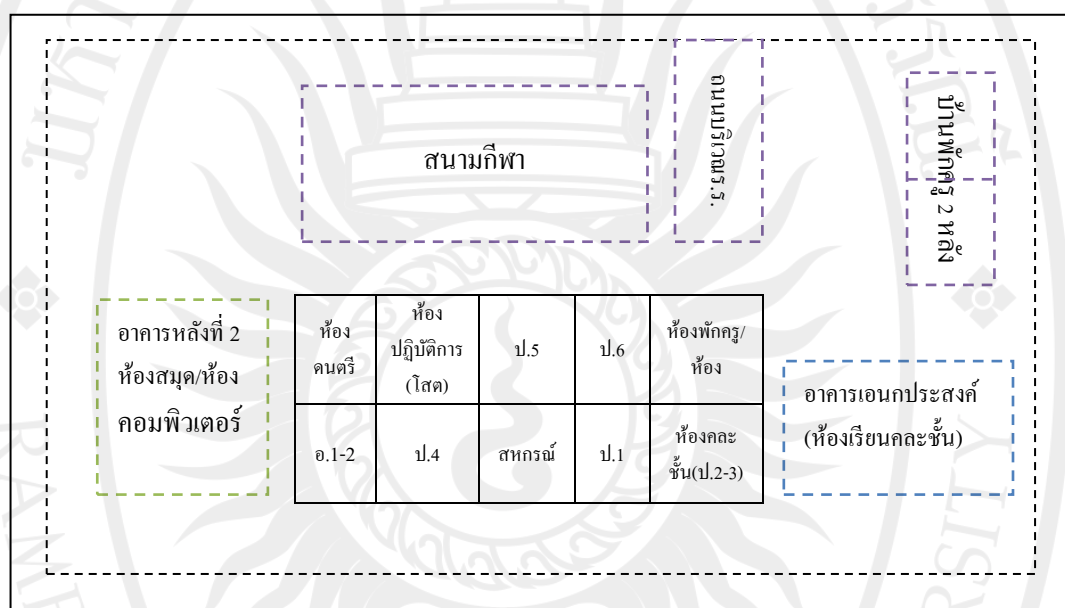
สนามกีฬา

ถนนบริเวณร.ร.

บ้านพักครู 2 หลัง

อาคารหลังที่ 2 ห้องสมุด/ห้องคอมพิวเตอร์

| ห้องดนตรี | ห้องปฏิบัติการ (โสต) | ป.5 | ป.6 | ห้องพักครู/ห้อง |
|---|---|---|---|---|
| อ.1-2 | ป.4 | สหกรณ์ | ป.1 | ห้องคละชั้น(ป.2-3) |

อาคารเอนกประสงค์ (ห้องเรียนคละชั้น)